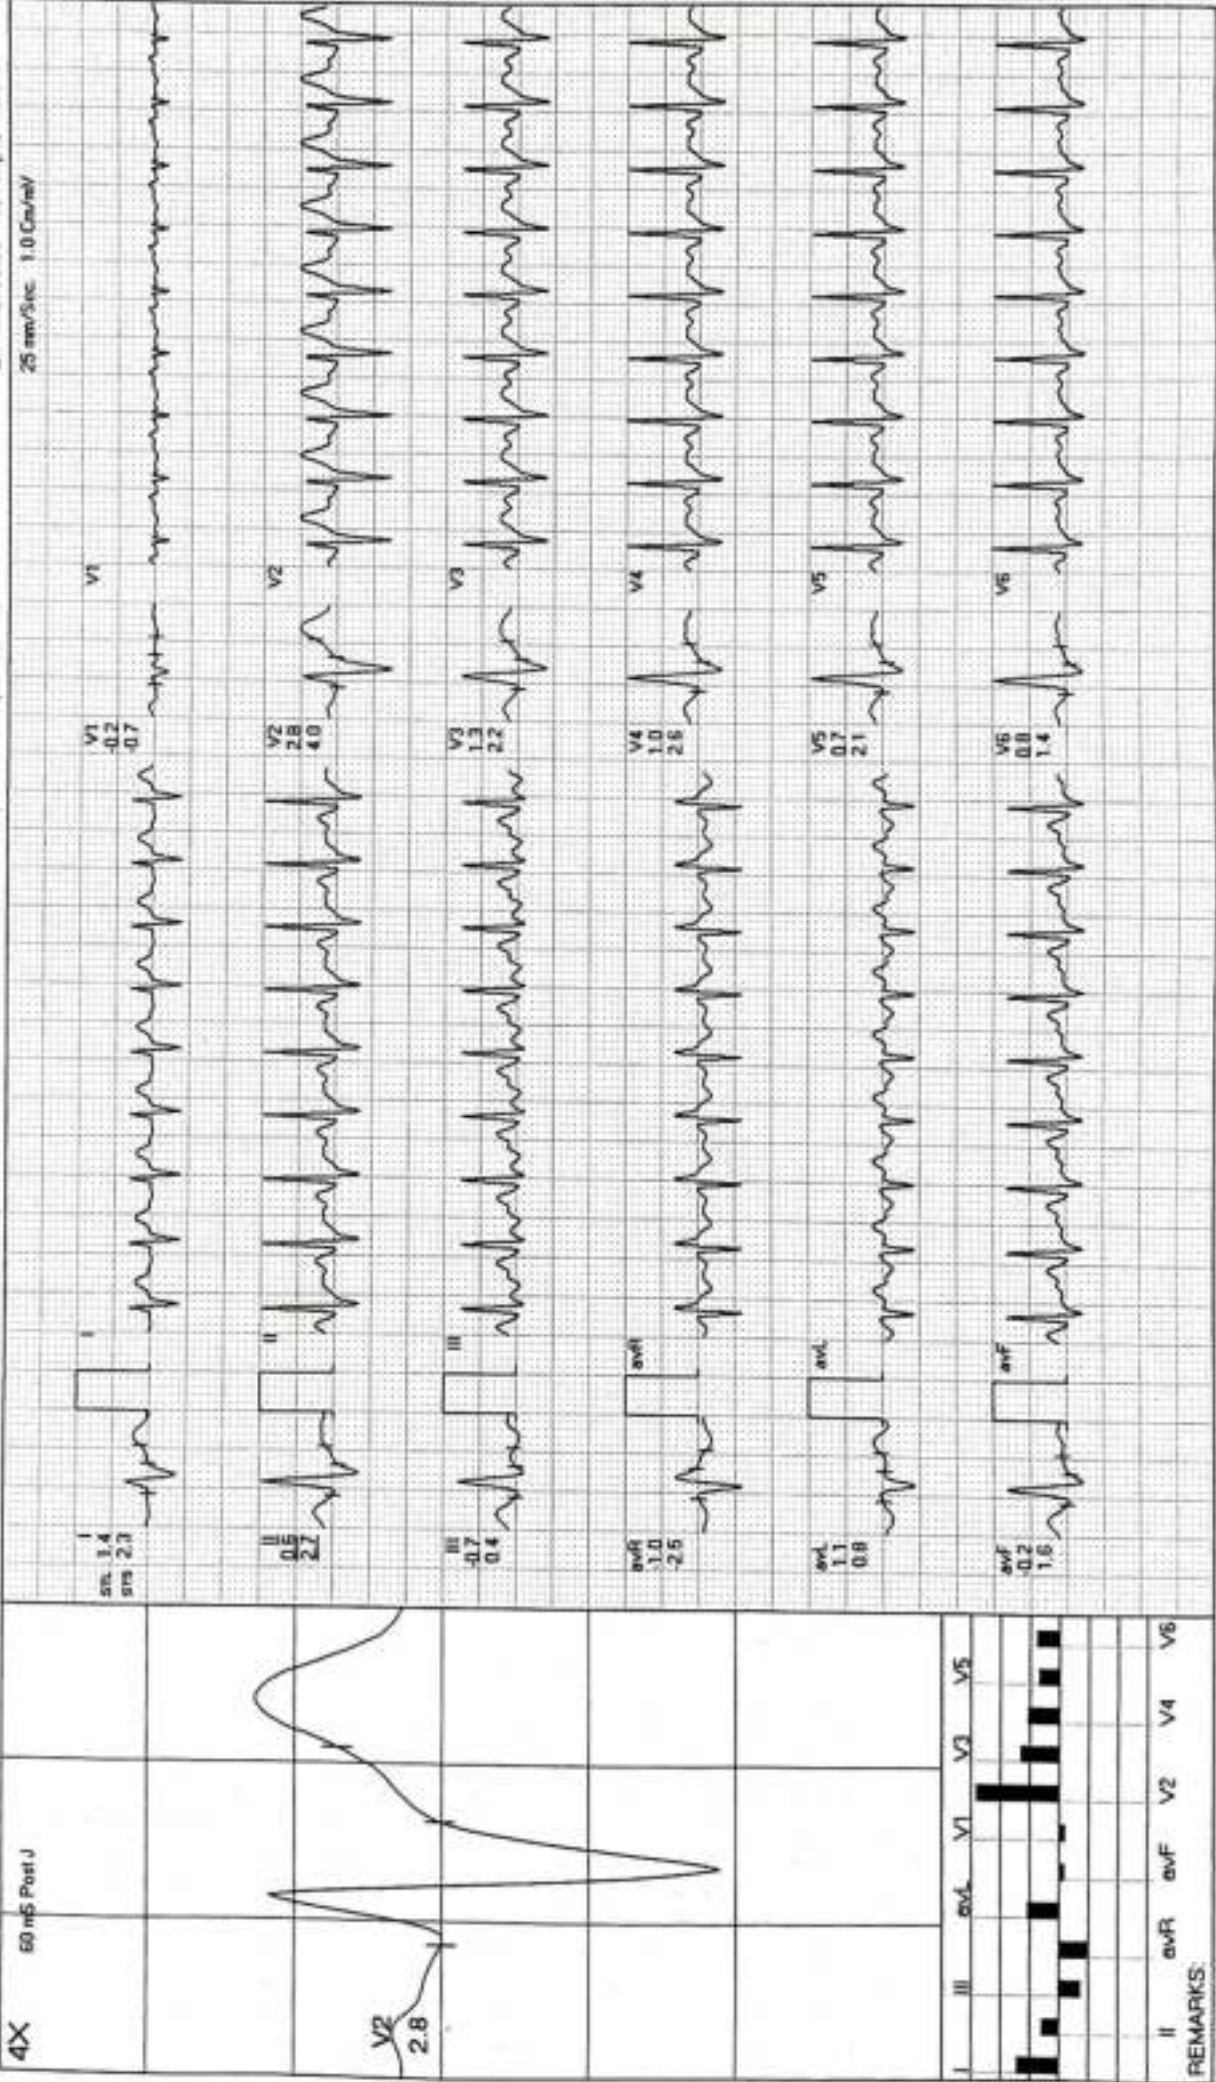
4X

60 mS Post J

V2
2.8

I II III aVR aVL aVF V1 V2 V3 V4 V5 V6

I avL V1 V3 V5

REMARKS:

25 mm/Sec 1.0 Cm/mV

I
STL 1.4
STS 2.3

I

II
0.5
2.7

II

III
-0.7
0.4

III

aVR
-1.0
-2.5

aVR

aVL
1.1
0.8

aVL

aVF
-0.2
1.6

aVF

V1
-0.2
-0.7

V1

V2
2.8
4.0

V2

V3
1.3
2.2

V3

V4
1.0
2.6

V4

V5
0.7
2.1

V5

V6
0.8
1.4

V6